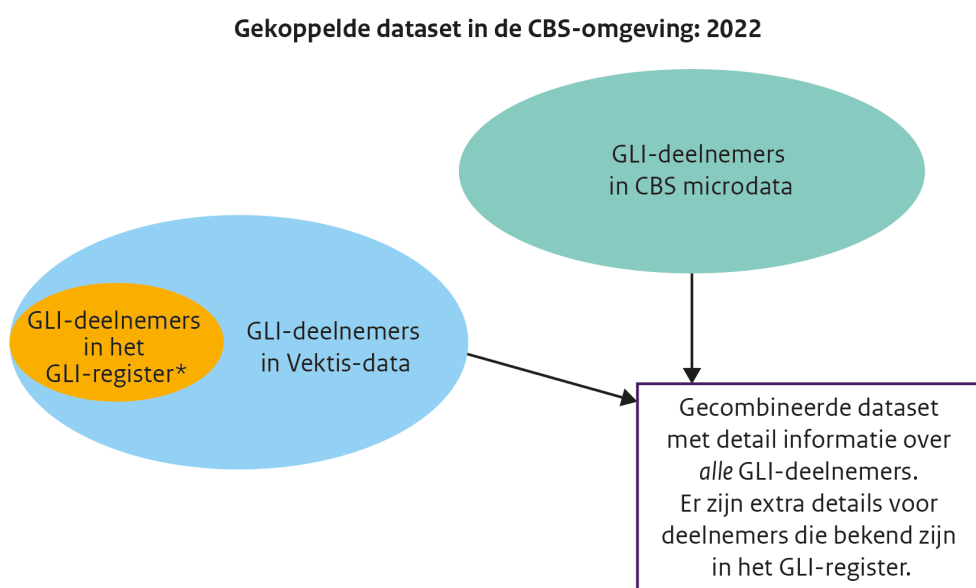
Gekoppelde dataset in de CBS-omgeving: 2022

GLI-deelnemers in CBS microdata

GLI-deelnemers in het GLI-register*

GLI-deelnemers in Vektis-data

Gecombineerde dataset met detail informatie over *alle* GLI-deelnemers. Er zijn extra details voor deelnemers die bekend zijn in het GLI-register.